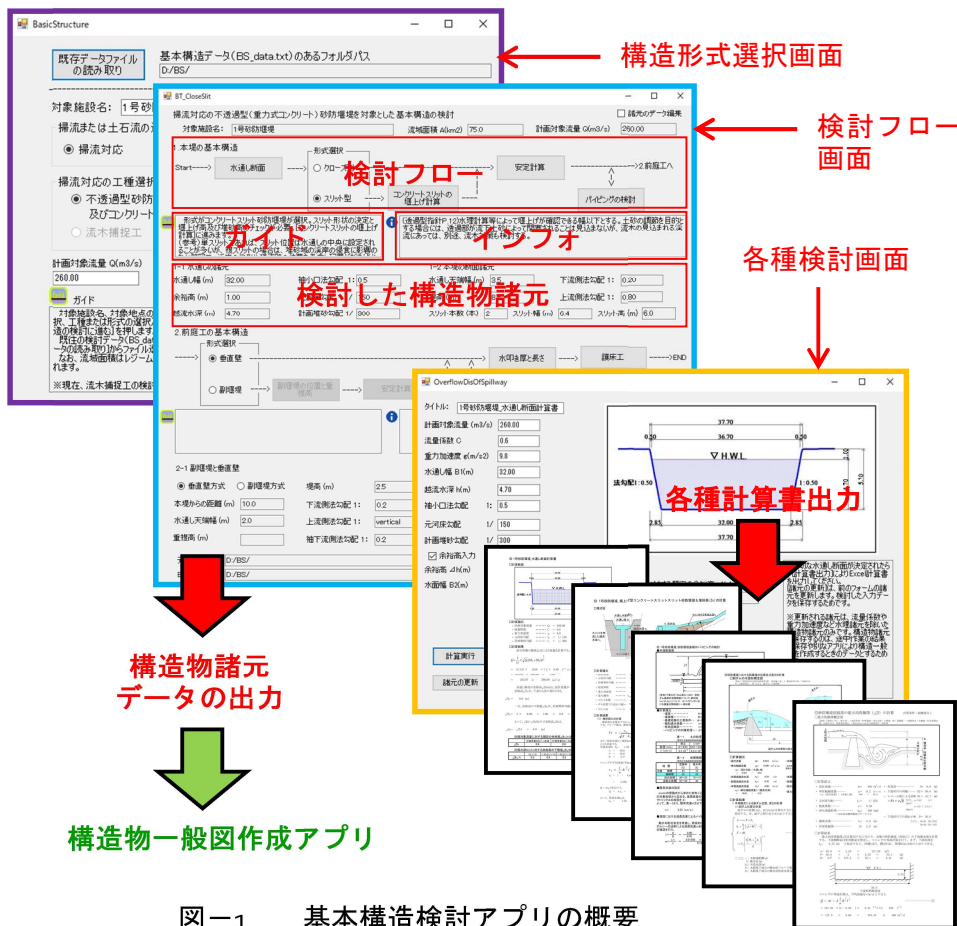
BasicStructure

既存データファイルの読み取り

基本構造データ（BS_data.txt）のあるフォルダパス

D:/BS/

構造形式選択画面

対象施設名： 1号砂

掃流または土石流の

◉ 掃流対応

掃流対応の工種選択

◉ 不透過型砂防 及びコンクリート

○ 流木捕捉工

計画対象流量 Q(m3/s)

260.00

ガイド

対象施設名、対象地点の 択、工種または形式の選択 造の検討に進むを押します 既往の検討データ（BS_dat ータの読み取りからファイル なお、流域面積はレジーム

※現在、流木捕捉工の検討

BT_CloseSlit

透過型の不透過型（重力式コンクリート）砂防堰堤を対象とした基本構造の検討

☐ 諸元のデータ編集

対象施設名： 1号砂防堰堤　流域面積 A(km2) 75.0　計画対象流量 Q(m3/s) 260.00

検討フロー画面

1 本堤の基本構造

Start　水通し断面　形式選択　○ クロー　◉ スリット型　コンクリートスリットの堰上げ計算　安定計算　2.前庭工へ　パイピングの検討

検討フロー

形式がコンクリートスリット砂防堰堤の場合、スリット形状の決定と堰上げ高及び堆砂勾配をチェックし、コンクリートスリットの堰上げ計算に進みます。（参考）単スリットの場合は、スリット位置は水通しの中央に設定されることが多い。複スリットの場合は、流下能力等を考慮して設定する。

ガイド

インフォ

1-1 水通し断面諸元

水通し幅 (m) 32.00　袖小口法勾配 1: 0.5
余裕高 (m) 1.00
越流水深 (m) 4.70　計画堆砂勾配 1/ 300

1-2 本堤の断面諸元

天端幅 (m) 3.5　下流側法勾配 1: 0.20
上流側法勾配 1: 0.80
スリット本数（本） 2　スリット幅 (m) 6.4　スリット高 (m) 6.0

検討した構造物諸元

2 前庭工の基本構造

形式選択　◉ 垂直壁　○ 副堰堤　副堰堤の位置と重複高　安定計算　水叩き厚と長さ　護床工　END

2-1 副堰堤と垂直壁

◉ 垂直壁方式　○ 副堰堤方式　堤高 (m) 2.5
本堤からの距離 (m) 10.0　下流側法勾配 1: 0.2
水通し天端幅 (m) 2.0　上流側法勾配 1: vertical
重複高 (m)　袖下流側法勾配 1: 0.2

D:/BS/
D:/BS/

各種検討画面

OverflowDisOfSpillway

タイトル： 1号砂防堰堤_水通し断面計算書

計画対象流量 (m3/s) 260.00
流量係数 C 0.6
重力加速度 g(m/s2) 9.8
水通し幅 B(m) 32.00
越流水深 h(m) 4.70
袖小口法勾配 1: 0.5
元河床勾配 1/ 150
計画堆砂勾配 1/ 300
☑ 余裕高入力
余裕高 ⊿h(m)
水面幅 B(m)

計算実行
諸元の更新

37.70
0.50　36.70　0.50
▽ H.W.L.
法勾配1:0.50　1:0.50
2.85　32.00　2.85
37.70

各種計算書出力

構造物諸元データの出力

構造物一般図作成アプリ

図ー1　基本構造検討アプリの概要